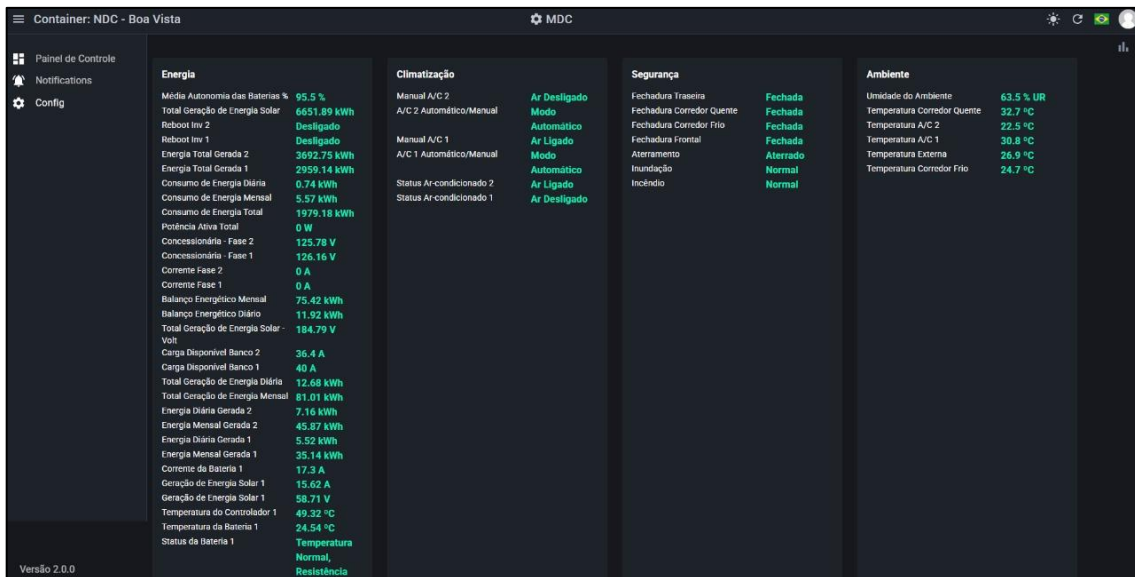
≡ Container: NDC - Boa Vista

MDC

Painel de Controle
Notifications
Config

Versão 2.0.0

Energia

| | |
|---|---|
| Média Autonomia das Baterias % | 95.5 % |
| Total Geração de Energia Solar | 6651.89 kWh |
| Reboot Inv 2 | Desligado |
| Reboot Inv 1 | Desligado |
| Energia Total Gerada 2 | 3692.75 kWh |
| Energia Total Gerada 1 | 2959.14 kWh |
| Consumo de Energia Diária | 0.74 kWh |
| Consumo de Energia Mensal | 5.57 kWh |
| Consumo de Energia Total | 1979.18 kWh |
| Potência Ativa Total | 0 W |
| Concessionária - Fase 2 | 125.78 V |
| Concessionária - Fase 1 | 126.16 V |
| Corrente Fase 2 | 0 A |
| Corrente Fase 1 | 0 A |
| Balanço Energético Mensal | 75.42 kWh |
| Balanço Energético Diário | 11.92 kWh |
| Total Geração de Energia Solar - Volt | 184.79 V |
| Carga Disponível Banco 2 | 36.4 A |
| Carga Disponível Banco 1 | 40 A |
| Total Geração de Energia Diária | 12.68 kWh |
| Total Geração de Energia Mensal | 81.01 kWh |
| Energia Diária Gerada 2 | 7.16 kWh |
| Energia Mensal Gerada 2 | 45.87 kWh |
| Energia Diária Gerada 1 | 5.52 kWh |
| Energia Mensal Gerada 1 | 35.14 kWh |
| Corrente da Bateria 1 | 17.3 A |
| Geração de Energia Solar 1 | 15.62 A |
| Geração de Energia Solar 1 | 58.71 V |
| Temperatura do Controlador 1 | 49.32 ºC |
| Temperatura da Bateria 1 | 24.54 ºC |
| Status da Bateria 1 | Temperatura Normal, Resistência |

Climatização

| | |
|---|---|
| Manual A/C 2 | Ar Desligado |
| A/C 2 Automático/Manual | Modo Automático |
| Manual A/C 1 | Ar Ligado |
| A/C 1 Automático/Manual | Modo Automático |
| Status Ar-condicionado 2 | Ar Ligado |
| Status Ar-condicionado 1 | Ar Desligado |

Segurança

| | |
|---|---|
| Fechadura Traseira | Fechada |
| Fechadura Corredor Quente | Fechada |
| Fechadura Corredor Frio | Fechada |
| Fechadura Frontal | Fechada |
| Aterramento | Aterrado |
| Inundação | Normal |
| Incêndio | Normal |

Ambiente

| | |
|---|---|
| Umidade do Ambiente | 63.5 % UR |
| Temperatura Corredor Quente | 32.7 ºC |
| Temperatura A/C 2 | 22.5 ºC |
| Temperatura A/C 1 | 30.8 ºC |
| Temperatura Externa | 26.9 ºC |
| Temperatura Corredor Frio | 24.7 ºC |